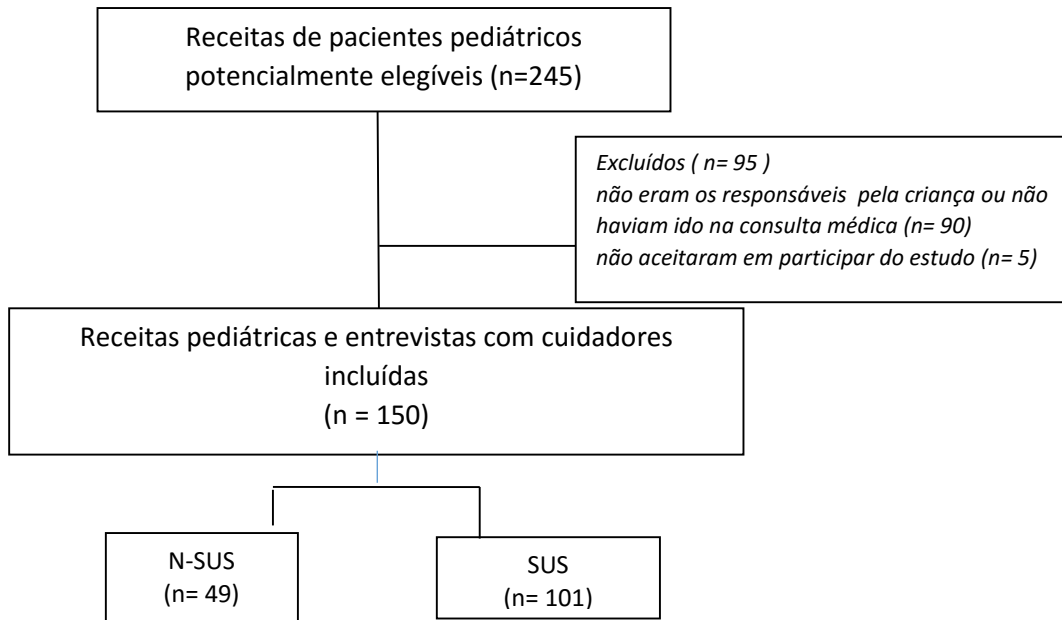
Receitas de pacientes pediátricos potencialmente elegíveis (n=245)

Excluídos ( n= 95 )
não eram os responsáveis pela criança ou não haviam ido na consulta médica (n= 90)
não aceitaram em participar do estudo (n= 5)

Receitas pediátricas e entrevistas com cuidadores incluídas
(n = 150)

N-SUS
(n= 49)

SUS
(n= 101)